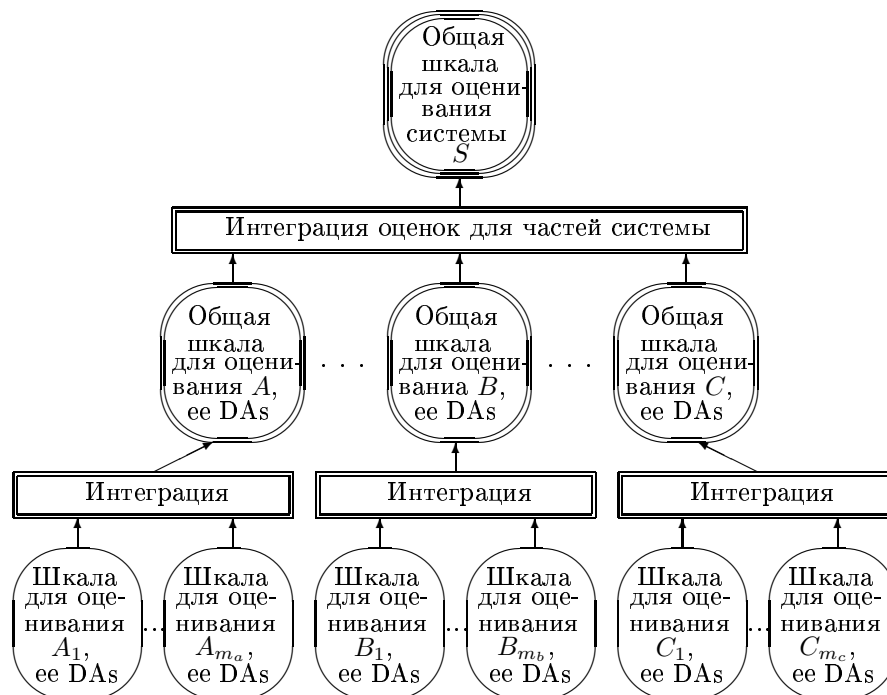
Общая шкала для оценивания системы $S$

Интеграция оценок для частей системы

Общая шкала для оценивания $A$, ее DAs

. . .

Общая шкала для оцениваниа $B$, ее DAs

. . .

Общая шкала для оценивания $C$, ее DAs

Интеграция

Интеграция

Интеграция

Шкала для оценивания $A_1$, ее DAs

...

Шкала для оценивания $A_{m_a}$, ее DAs

Шкала для оценивания $B_1$, ее DAs

...

Шкала для оценивания $B_{m_b}$, ее DAs

Шкала для оценивания $C_1$, ее DAs

...

Шкала для оценивания $C_{m_c}$, ее DAs